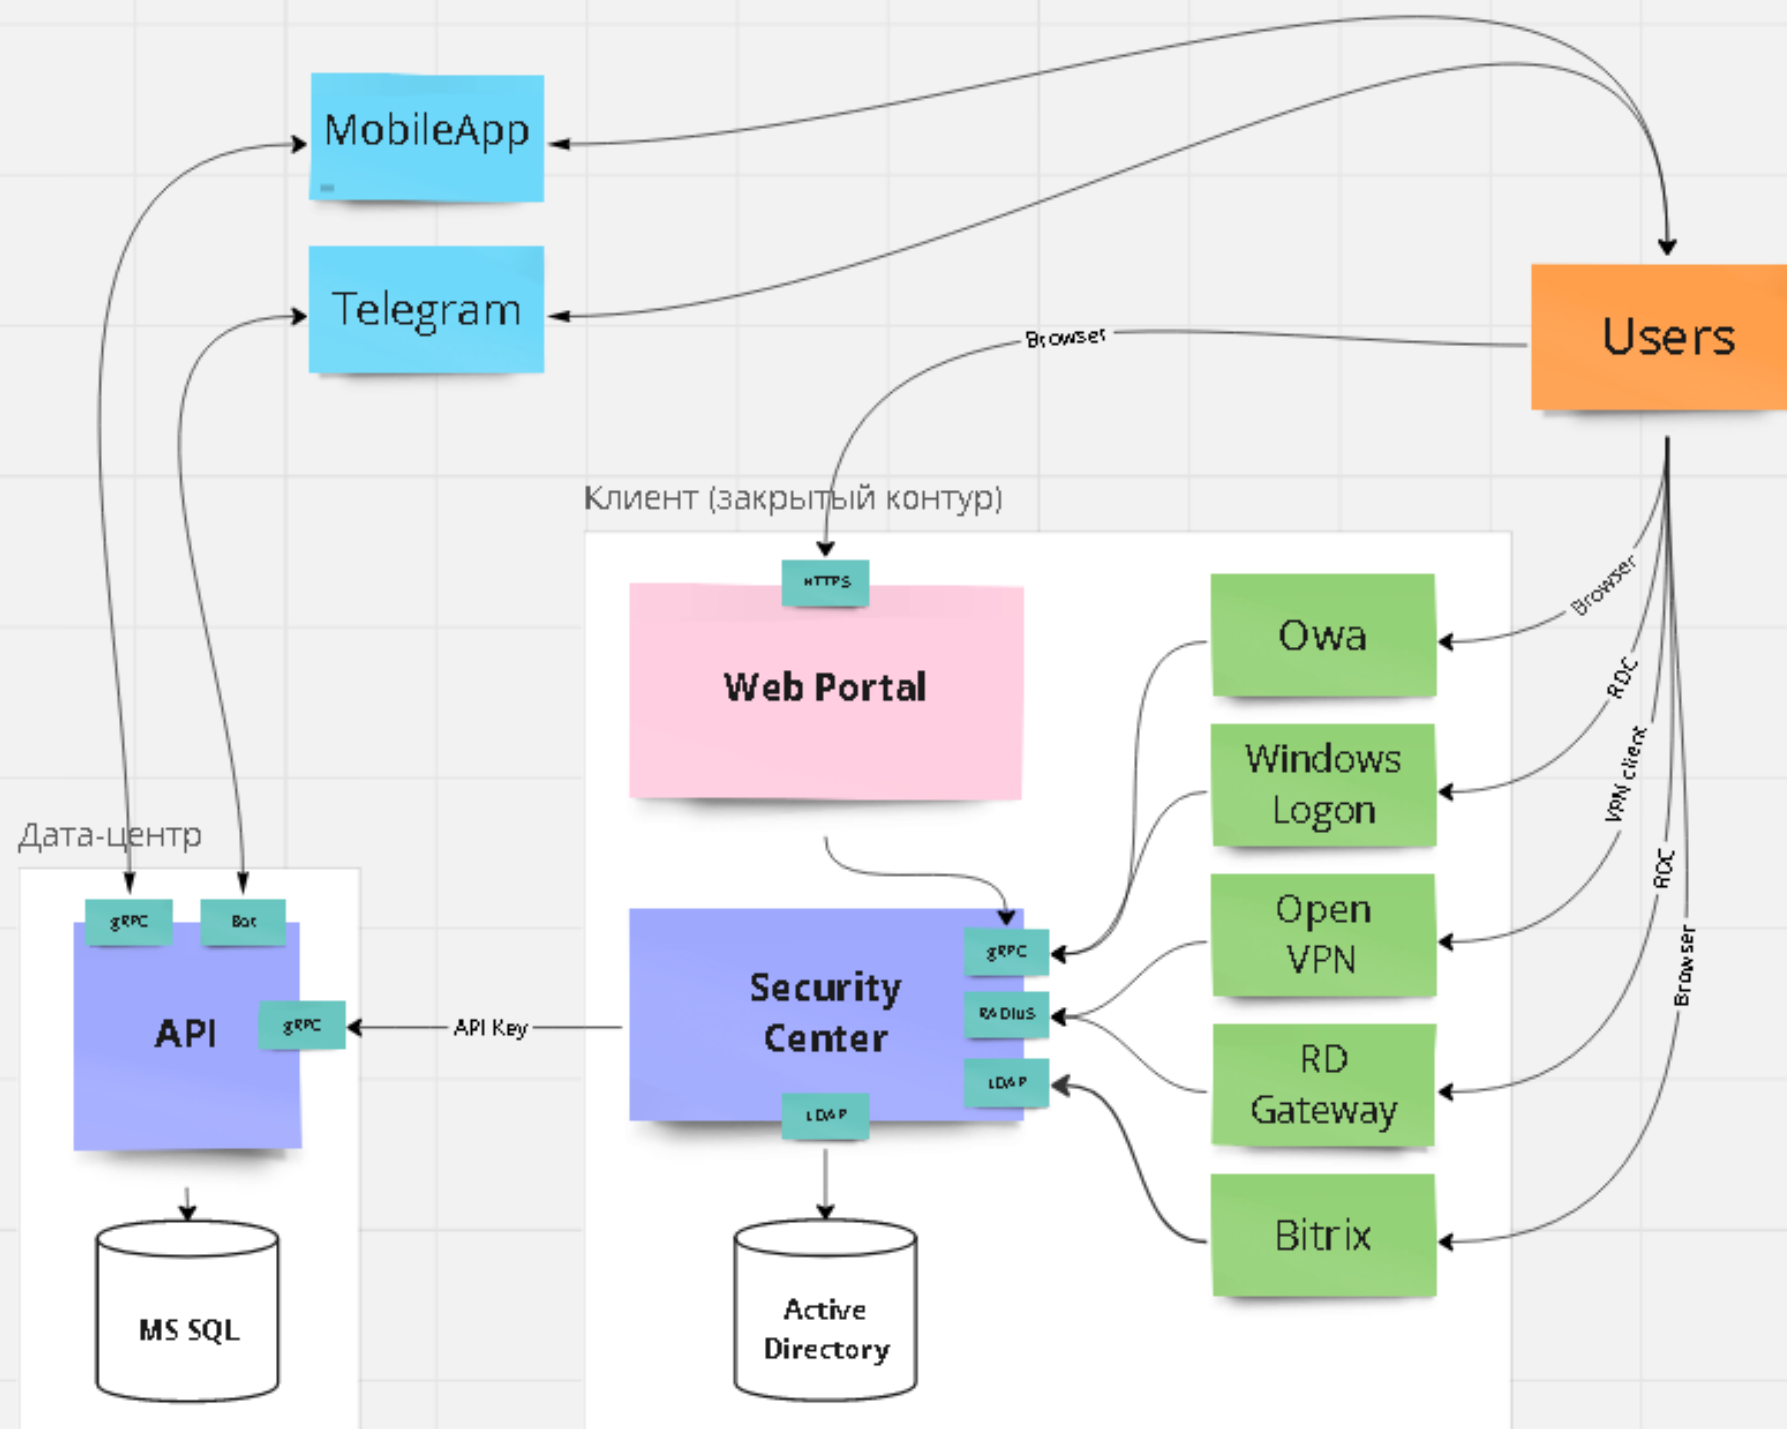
MobileApp

Telegram

Users

Browser

Клиент (закрытый контур)

HTTPS

Web Portal

Owa

Windows Logon

Open VPN

RD Gateway

Bitrix

Browser

RDC

VPN client

RDC

Browser

Дата-центр

gRPC

Bot

API

gRPC

API Key

Security Center

gRPC

RADIUS

LDAP

LDAP

MS SQL

Active Directory